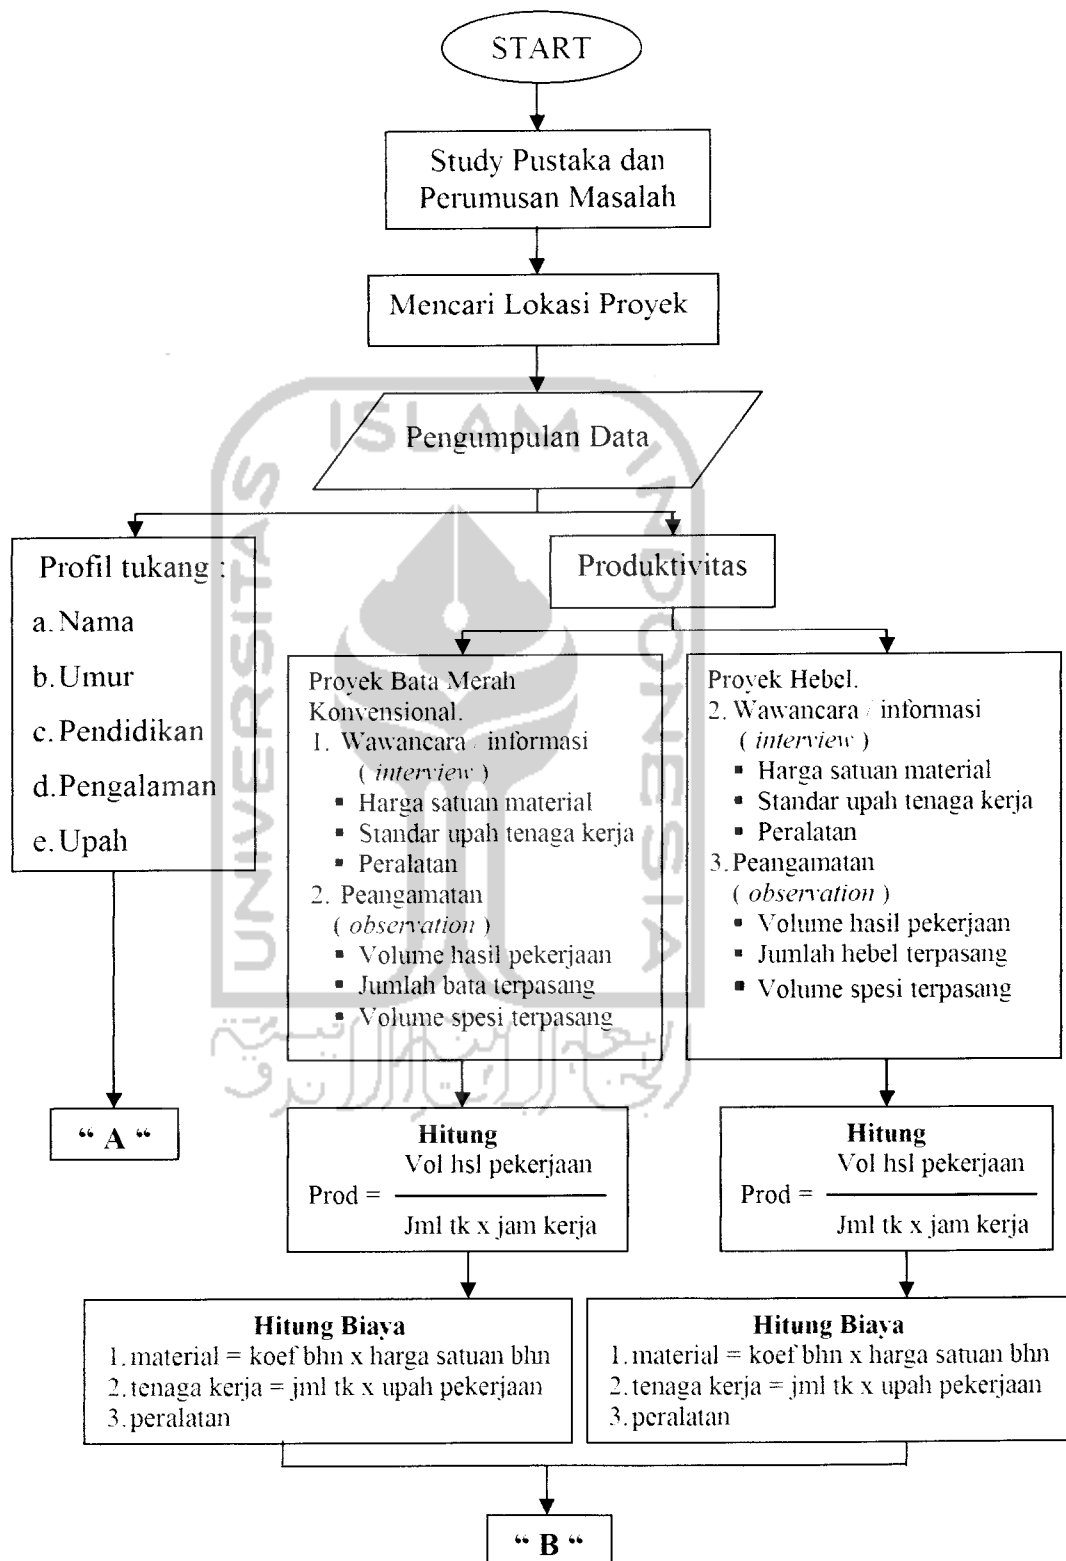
START

Study Pustaka dan Perumusan Masalah

Mencari Lokasi Proyek

Pengumpulan Data

Profil tukang :
a. Nama
b. Umur
c. Pendidikan
d. Pengalaman
e. Upah

" A "

Produktivitas

Proyek Bata Merah Konvensional.
1. Wawancara / informasi ( *interview* )
▪ Harga satuan material
▪ Standar upah tenaga kerja
▪ Peralatan
2. Peangamatan ( *observation* )
▪ Volume hasil pekerjaan
▪ Jumlah bata terpasang
▪ Volume spesi terpasang

Proyek Hebel.
2. Wawancara / informasi ( *interview* )
▪ Harga satuan material
▪ Standar upah tenaga kerja
▪ Peralatan
3. Peangamatan ( *observation* )
▪ Volume hasil pekerjaan
▪ Jumlah hebel terpasang
▪ Volume spesi terpasang

**Hitung**
Prod = $\frac{\text{Vol hsl pekerjaan}}{\text{Jml tk x jam kerja}}$

**Hitung**
Prod = $\frac{\text{Vol hsl pekerjaan}}{\text{Jml tk x jam kerja}}$

**Hitung Biaya**
1. material = koef bhn x harga satuan bhn
2. tenaga kerja = jml tk x upah pekerjaan
3. peralatan

**Hitung Biaya**
1. material = koef bhn x harga satuan bhn
2. tenaga kerja = jml tk x upah pekerjaan
3. peralatan

" B "